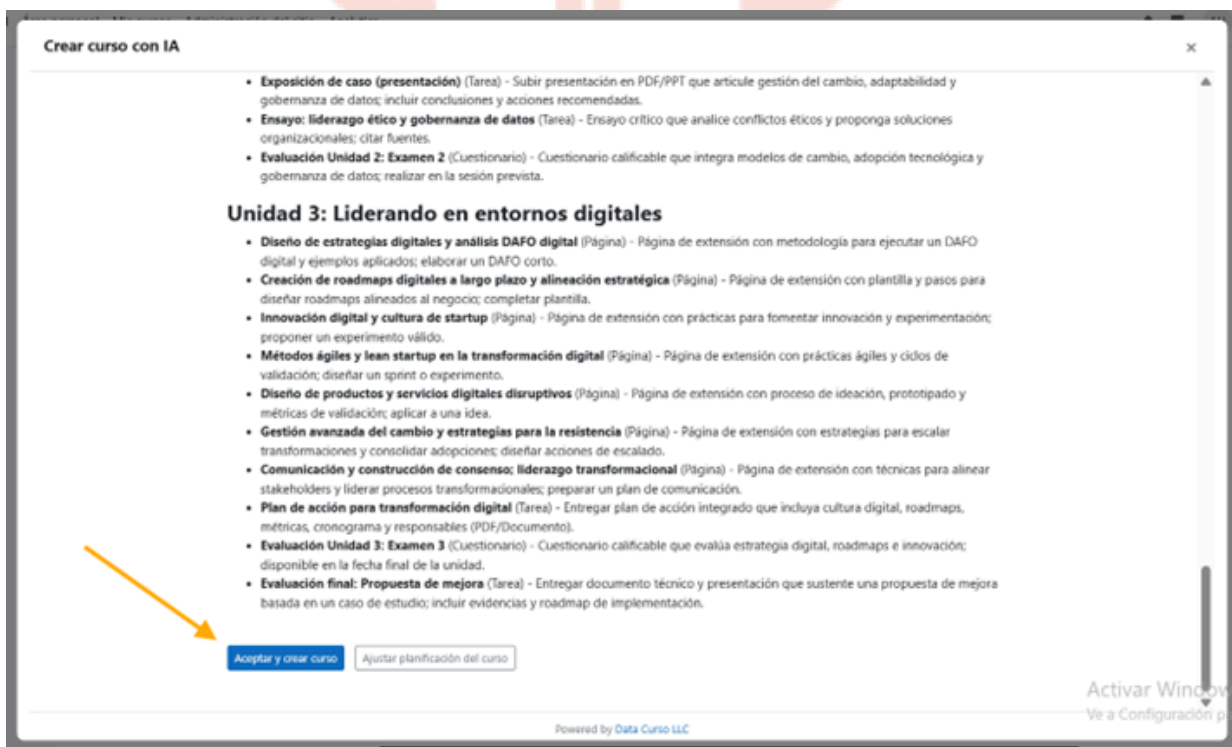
Crear curso con IA

×

- **Exposición de caso (presentación)** (Tarea) - Subir presentación en PDF/PPT que articule gestión del cambio, adaptabilidad y gobernanza de datos; incluir conclusiones y acciones recomendadas.
- **Ensayo: liderazgo ético y gobernanza de datos** (Tarea) - Ensayo crítico que analice conflictos éticos y proponga soluciones organizacionales; citar fuentes.
- **Evaluación Unidad 2: Examen 2** (Cuestionario) - Cuestionario calificable que integra modelos de cambio, adopción tecnológica y gobernanza de datos; realizar en la sesión prevista.

## Unidad 3: Liderando en entornos digitales

- **Diseño de estrategias digitales y análisis DAFO digital** (Página) - Página de extensión con metodología para ejecutar un DAFO digital y ejemplos aplicados; elaborar un DAFO corto.
- **Creación de roadmaps digitales a largo plazo y alineación estratégica** (Página) - Página de extensión con plantilla y pasos para diseñar roadmaps alineados al negocio; completar plantilla.
- **Innovación digital y cultura de startup** (Página) - Página de extensión con prácticas para fomentar innovación y experimentación; proponer un experimento válido.
- **Métodos ágiles y lean startup en la transformación digital** (Página) - Página de extensión con prácticas ágiles y ciclos de validación; diseñar un sprint o experimento.
- **Diseño de productos y servicios digitales disruptivos** (Página) - Página de extensión con proceso de ideación, prototipado y métricas de validación; aplicar a una idea.
- **Gestión avanzada del cambio y estrategias para la resistencia** (Página) - Página de extensión con estrategias para escalar transformaciones y consolidar adopciones; diseñar acciones de escalado.
- **Comunicación y construcción de consenso; liderazgo transformacional** (Página) - Página de extensión con técnicas para alinear stakeholders y liderar procesos transformacionales; preparar un plan de comunicación.
- **Plan de acción para transformación digital** (Tarea) - Entregar plan de acción integrado que incluya cultura digital, roadmaps, métricas, cronograma y responsables (PDF/Documento).
- **Evaluación Unidad 3: Examen 3** (Cuestionario) - Cuestionario calificable que evalúa estrategia digital, roadmaps e innovación; disponible en la fecha final de la unidad.
- **Evaluación final: Propuesta de mejora** (Tarea) - Entregar documento técnico y presentación que sustente una propuesta de mejora basada en un caso de estudio; incluir evidencias y roadmap de implementación.

Aceptar y crear curso | Ajustar planificación del curso

Activar Window
Ve a Configuración p

Powered by Data Curso LLC